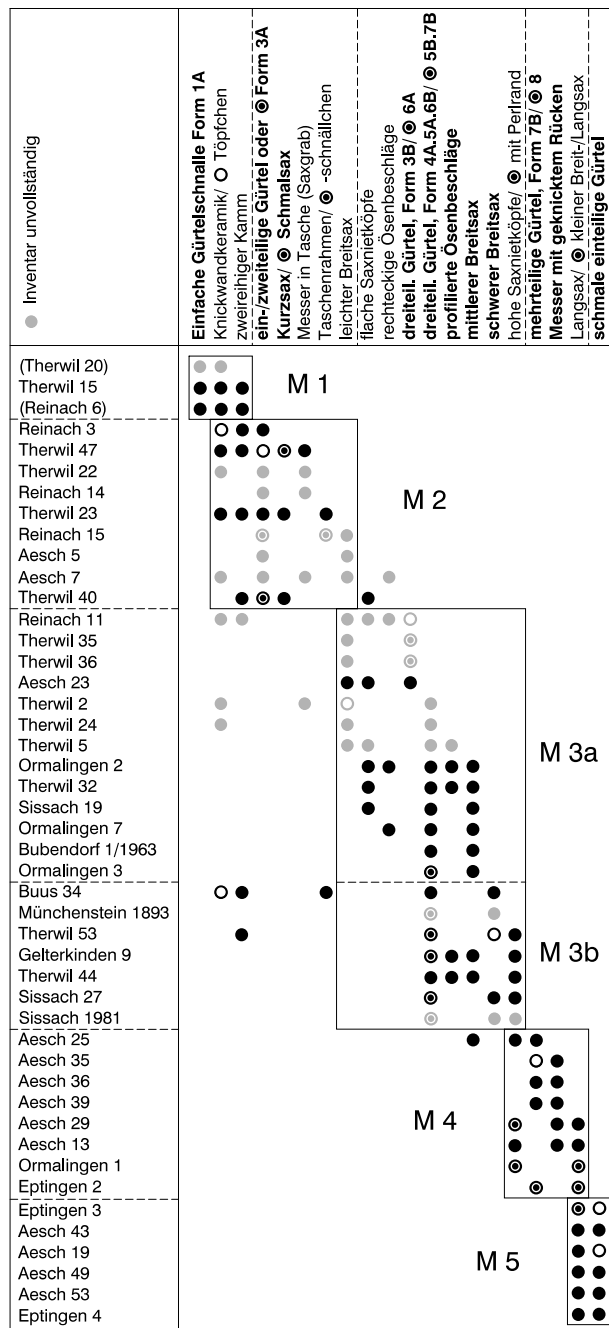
● Inventar unvollständig

Einfache Gürtelschnalle Form 1A
Knickwandkeramik/ ○ Töpfchen
zweireihiger Kamm
ein-/zweiteilige Gürtel oder ◉ Form 3A
Kurzsax/ ◉ Schmalsax
Messer in Tasche (Saxgrab)
Taschenrahmen/ ◉ -schnällchen
leichter Breitsax
flache Saxnietköpfe
rechteckige Ösenbeschläge
dreiteil. Gürtel, Form 3B/ ◉ 6A
dreiteil. Gürtel, Form 4A.5A.6B/ ◉ 5B.7B
profilierte Ösenbeschläge
mittlerer Breitsax
schwerer Breitsax
hohe Saxnietköpfe/ ◉ mit Perlrand
mehrteilige Gürtel, Form 7B/ ◉ 8
Messer mit geknicktem Rücken
Langsax/ ◉ kleiner Breit-/Langsax
schmale einteilige Gürtel

(Therwil 20)
Therwil 15
(Reinach 6)
M 1
Reinach 3
Therwil 47
Therwil 22
Reinach 14
Therwil 23
Reinach 15
Aesch 5
Aesch 7
Therwil 40
M 2
Reinach 11
Therwil 35
Therwil 36
Aesch 23
Therwil 2
Therwil 24
Therwil 5
Ormalingen 2
Therwil 32
Sissach 19
Ormalingen 7
Bubendorf 1/1963
Ormalingen 3
M 3a
Buus 34
Münchenstein 1893
Therwil 53
Gelterkinden 9
Therwil 44
Sissach 27
Sissach 1981
M 3b
Aesch 25
Aesch 35
Aesch 36
Aesch 39
Aesch 29
Aesch 13
Ormalingen 1
Eptingen 2
M 4
Eptingen 3
Aesch 43
Aesch 19
Aesch 49
Aesch 53
Eptingen 4
M 5